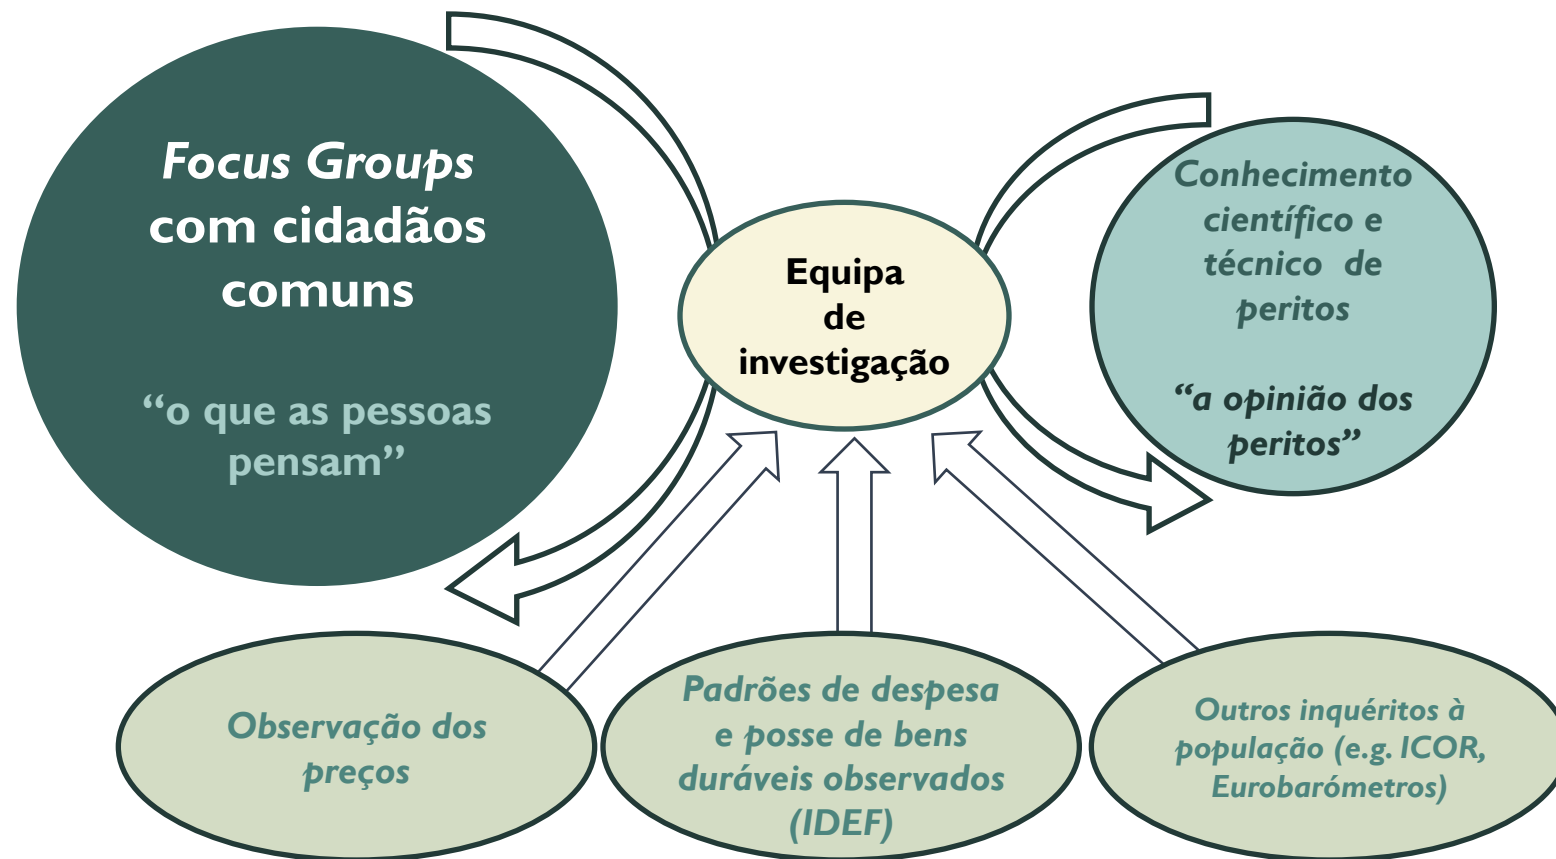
Focus Groups com cidadãos comuns

"o que as pessoas pensam"

Equipa de investigação

Conhecimento científico e técnico de peritos

"a opinião dos peritos"

Observação dos preços

Padrões de despesa e posse de bens duráveis observados (IDEF)

Outros inquéritos à população (e.g. ICOR, Eurobarómetros)